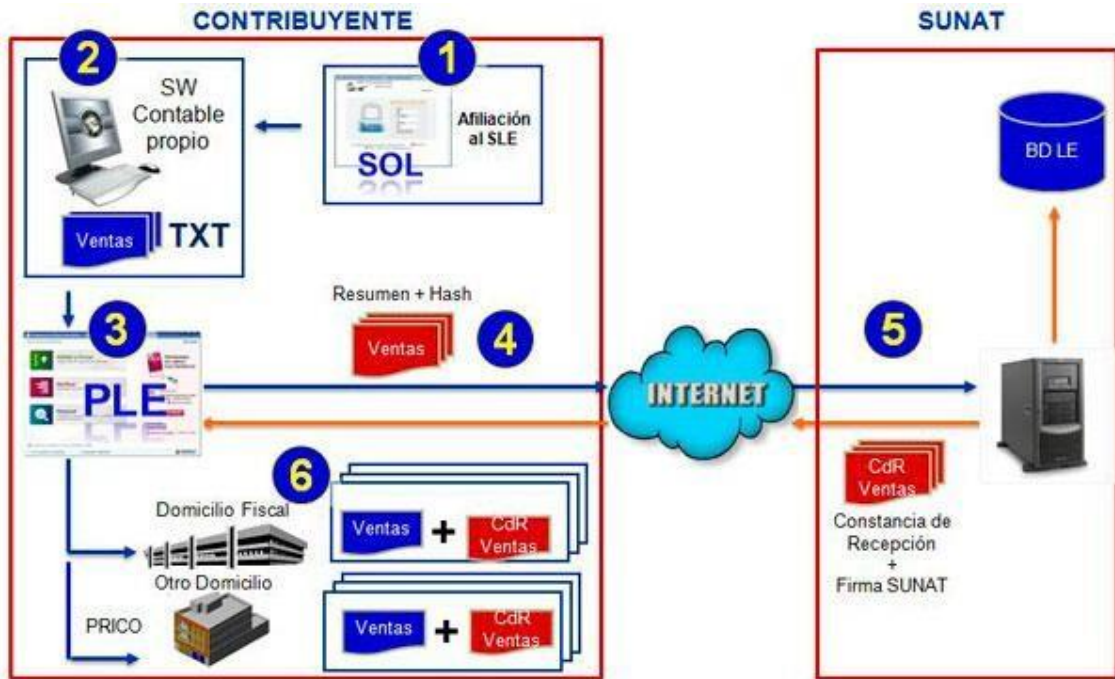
CONTRIBUYENTE

SUNAT

2

SW Contable propio

Ventas TXT

1

SOL

Afiliación al SLE

BD LE

3

PLE

Resumen + Hash

Ventas

4

INTERNET

5

6

Domicilio Fiscal

Ventas + CdR Ventas

Otro Domicilio

PRICO

Ventas + CdR Ventas

CdR Ventas

Constancia de Recepción + Firma SUNAT